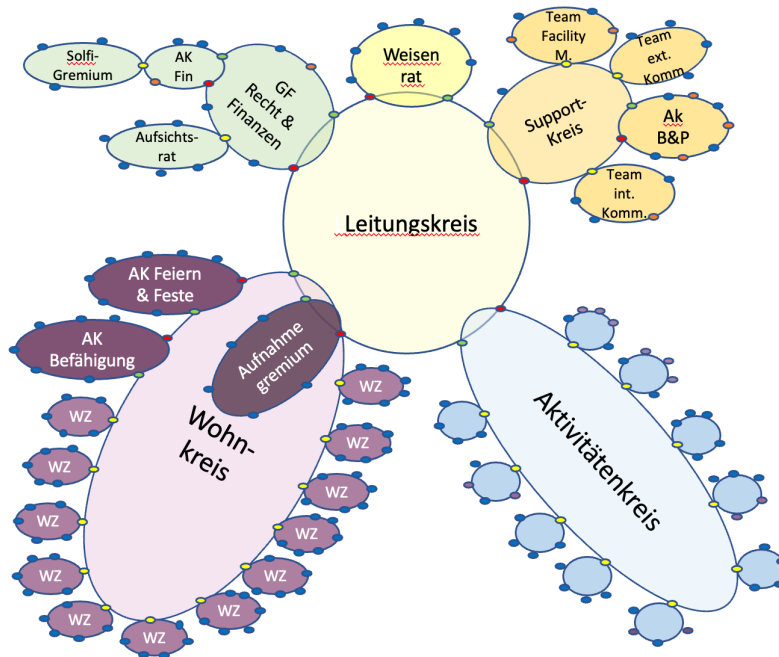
Solfi-Gremium

AK Fin

GF Recht & Finanzen

Aufsichts-rat

Weisen rat

Team Facility M.

Team ext. Komm

Support-Kreis

Ak B&P

Team int. Komm.

Leitungskreis

AK Feiern & Feste

AK Befähigung

Aufnahme gremium

Wohn-kreis

WZ

WZ

WZ

WZ

WZ

WZ

WZ

WZ

WZ

WZ

WZ

WZ

WZ

WZ

Aktivitätenkreis